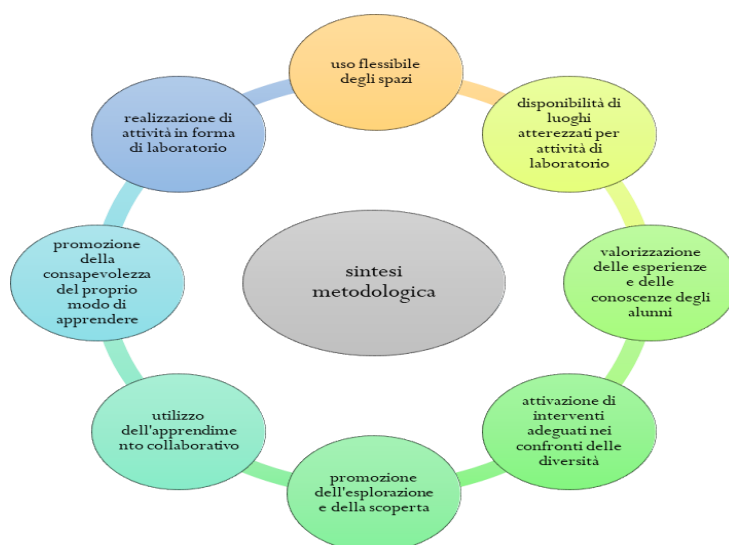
sintesi metodologica

uso flessibile degli spazi

disponibilità di luoghi atterezzati per attività di laboratorio

valorizzazione delle esperienze e delle conoscenze degli alunni

attivazione di interventi adeguati nei confronti delle diversità

promozione dell'esplorazione e della scoperta

utilizzo dell'apprendimento collaborativo

promozione della consapevolezza del proprio modo di apprendere

realizzazione di attività in forma di laboratorio